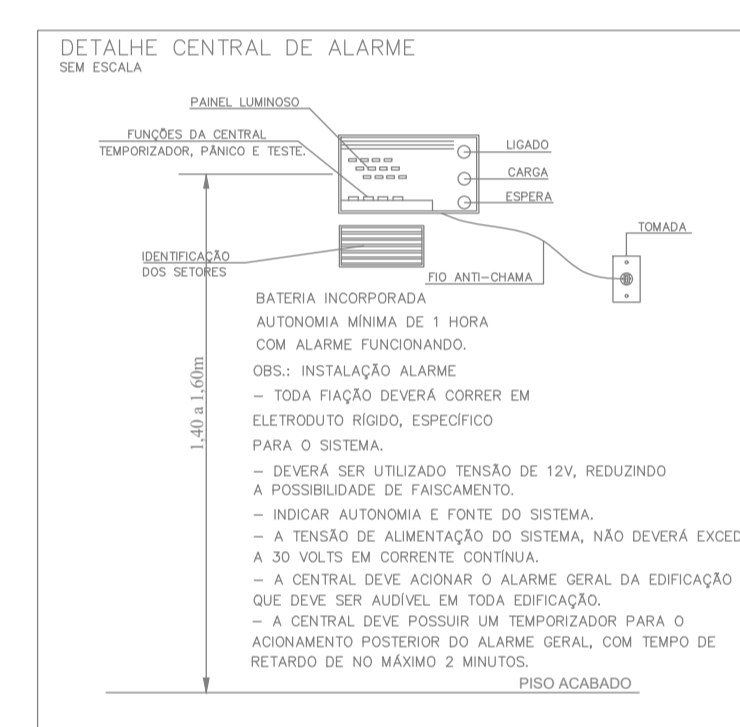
DETALHE CENTRAL DE ALARME
SEM ESCALA

PAINEL LUMINOSO

FUNÇÕES DA CENTRAL
TEMPORIZADOR, PÂNICO E TESTE.

LIGADO

CARGA

ESPERA

TOMADA

IDENTIFICAÇÃO DOS SETORES

FIO ANTI-CHAMA

1,40 a 1,60m

BATERIA INCORPORADA
AUTONOMIA MÍNIMA DE 1 HORA
COM ALARME FUNCIONANDO.

OBS.: INSTALAÇÃO ALARME
– TODA FIAÇÃO DEVERÁ CORRER EM ELETRODUTO RÍGIDO, ESPECÍFICO PARA O SISTEMA.
– DEVERÁ SER UTILIZADO TENSÃO DE 12V, REDUZINDO A POSSIBILIDADE DE FAISCAMENTO.
– INDICAR AUTONOMIA E FONTE DO SISTEMA.
– A TENSÃO DE ALIMENTAÇÃO DO SISTEMA, NÃO DEVERÁ EXCED
A 30 VOLTS EM CORRENTE CONTÍNUA.
– A CENTRAL DEVE ACIONAR O ALARME GERAL DA EDIFICAÇÃO QUE DEVE SER AUDÍVEL EM TODA EDIFICAÇÃO.
– A CENTRAL DEVE POSSUIR UM TEMPORIZADOR PARA O ACIONAMENTO POSTERIOR DO ALARME GERAL, COM TEMPO DE RETARDO DE NO MÁXIMO 2 MINUTOS.

PISO ACABADO